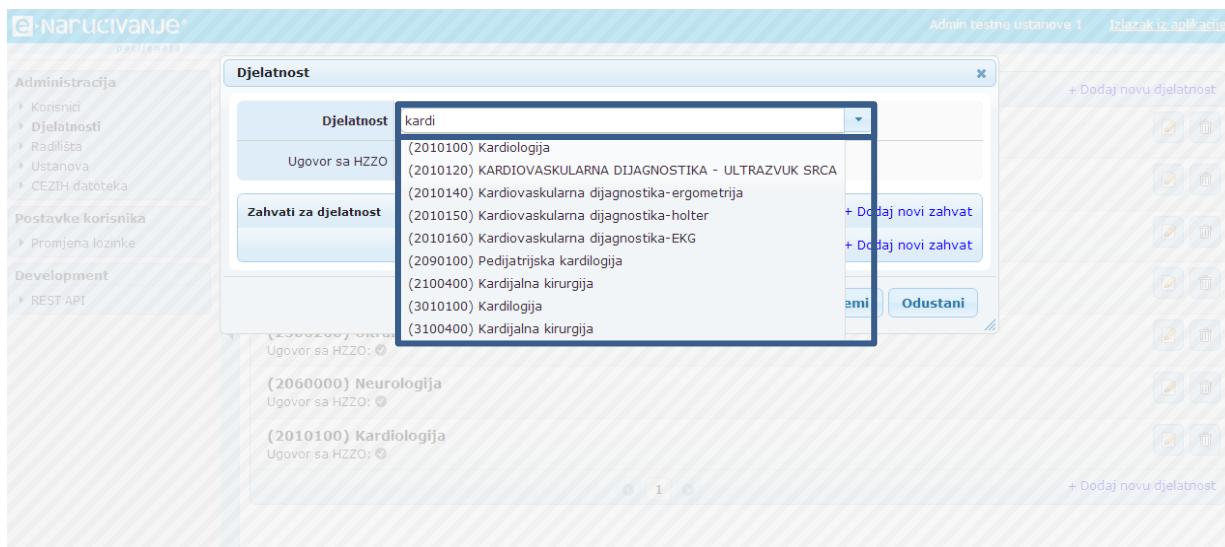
e-naručivanje® pacijenata

Admin testne ustanove 1 Izlazak iz aplikacije

Administracija
Korisnici
Djelatnosti
Radilišta
Ustanova
CEZIH datoteka

Postavke korisnika
Promjena lozinke

Development
REST API

Djelatnost

Djelatnost kardi

(2010100) Kardiologija
(2010120) KARDIOVASKULARNA DIJAGNOSTIKA - ULTRAZVUK SRCA
(2010140) Kardiovaskularna dijagnostika-ergometrija
(2010150) Kardiovaskularna dijagnostika-holter
(2010160) Kardiovaskularna dijagnostika-EKG
(2090100) Pedijatrijska kardiologija
(2100400) Kardijalna kirurgija
(3010100) Kardilogija
(3100400) Kardijalna kirurgija

Ugovor sa HZZO

Zahvati za djelatnost

+ Dodaj novi zahvat
+ Dodaj novi zahvat

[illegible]emi Odustani

+ Dodaj novu djelatnost

Ugovor sa HZZO:

(2060000) Neurologija
Ugovor sa HZZO:

(2010100) Kardiologija
Ugovor sa HZZO:

1

+ Dodaj novu djelatnost